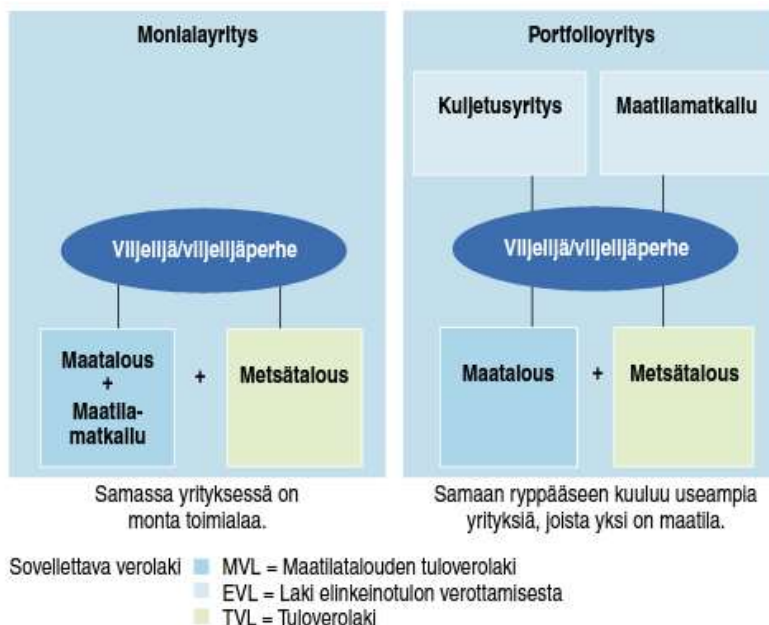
Monialayritys

Viljelijä/viljelijäperhe

Maatalous + Maatilamatkailu

+

Metsätalous

Samassa yrityksessä on monta toimialaa.

Portfolioyritys

Kuljetusyritys

Maatilamatkailu

Viljelijä/viljelijäperhe

Maatalous

+

Metsätalous

Samaan ryppääseen kuuluu useampia yrityksiä, joista yksi on maatila.

Sovellettava verolaki
MVL = Maatilatalouden tuloverolaki
EVL = Laki elinkeinotulon verottamisesta
TVL = Tuloverolaki